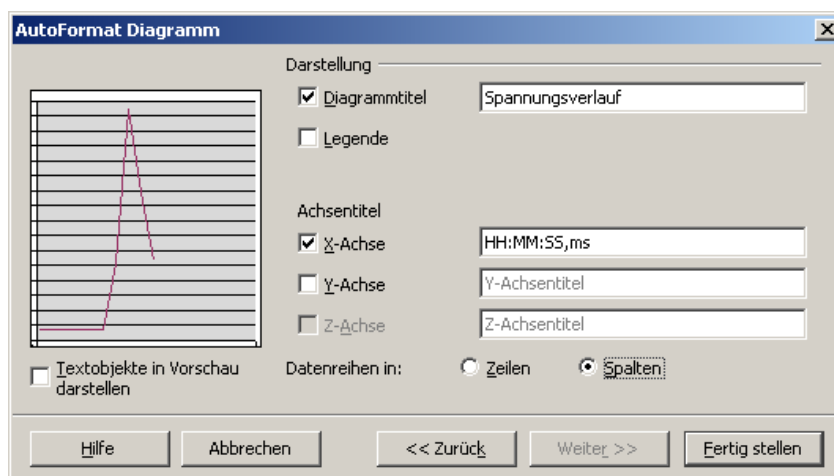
AutoFormat Diagramm

Darstellung

Diagrammtitel

Spannungsverlauf

Legende

Achsentitel

X-Achse

HH:MM:SS,ms

Y-Achse

Y-Achsentitel

Z-Achse

Z-Achsentitel

Textobjekte in Vorschau darstellen

Datenreihen in:

Zeilen

Spalten

Hilfe

Abbrechen

<< Zurück

Weiter >>

Fertig stellen